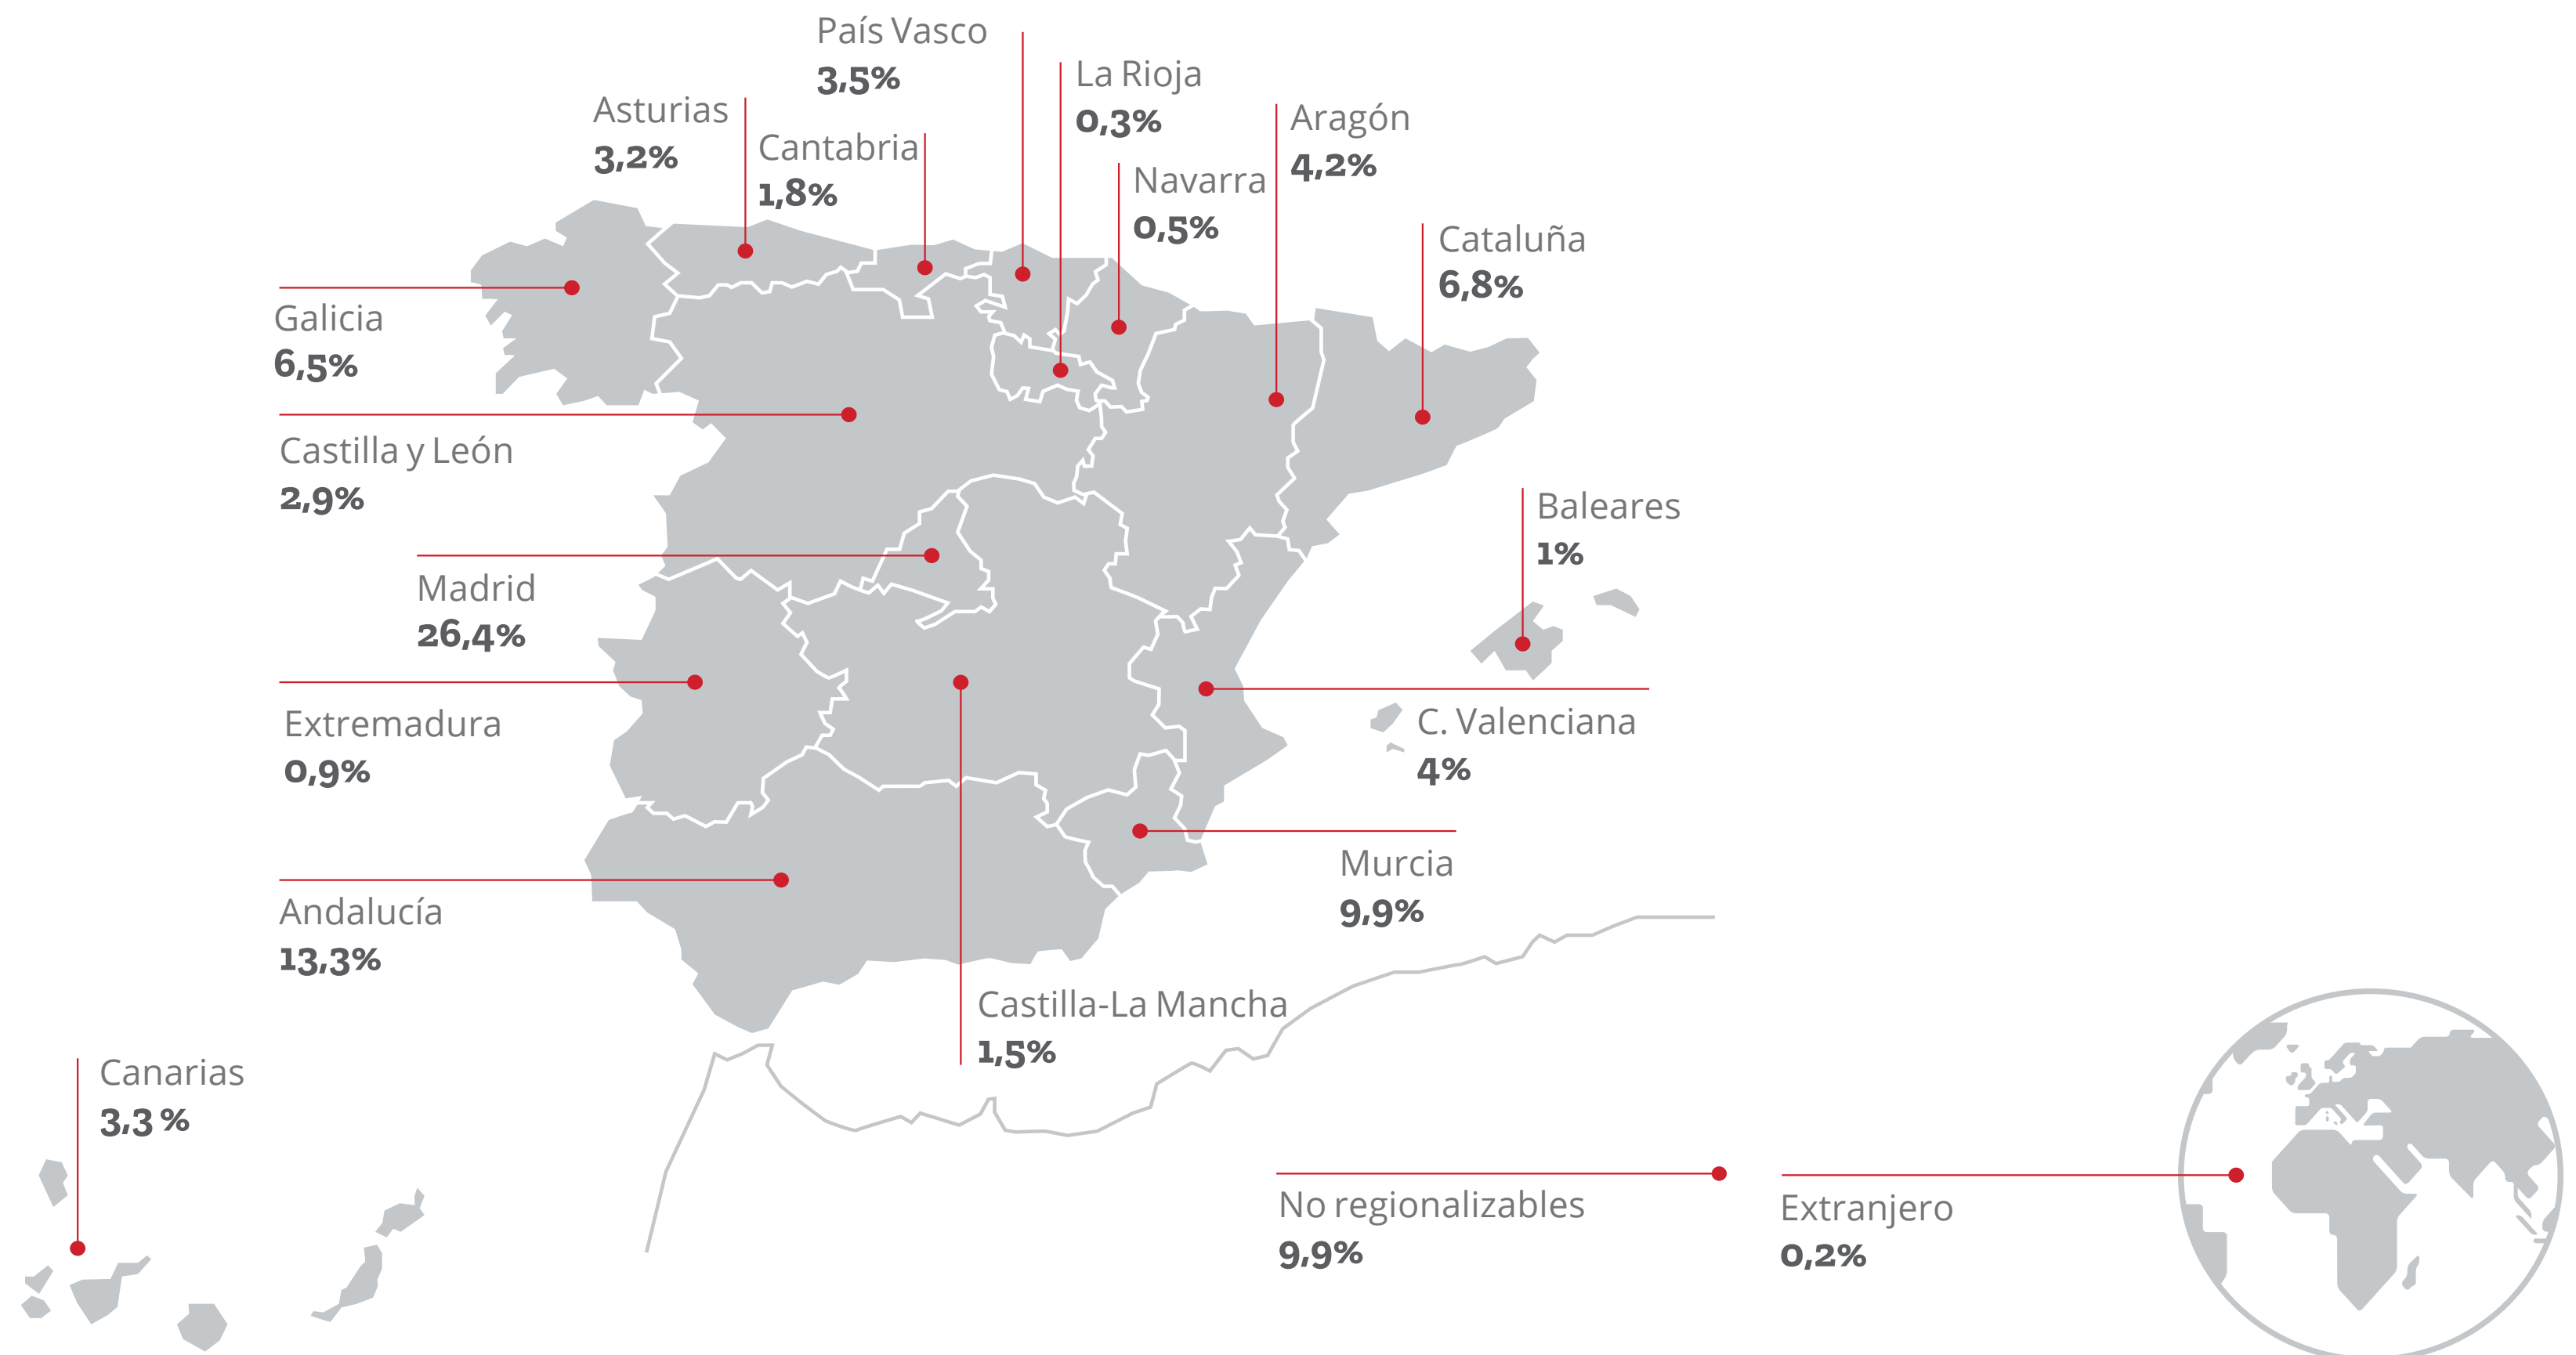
País Vasco
3,5%

La Rioja
0,3%

Asturias
3,2%

Cantabria
1,8%

Aragón
4,2%

Navarra
0,5%

Cataluña
6,8%

Galicia
6,5%

Castilla y León
2,9%

Baleares
1%

Madrid
26,4%

Extremadura
0,9%

C. Valenciana
4%

Murcia
9,9%

Andalucía
13,3%

Castilla-La Mancha
1,5%

Canarias
3,3 %

No regionalizables
9,9%

Extranjero
0,2%